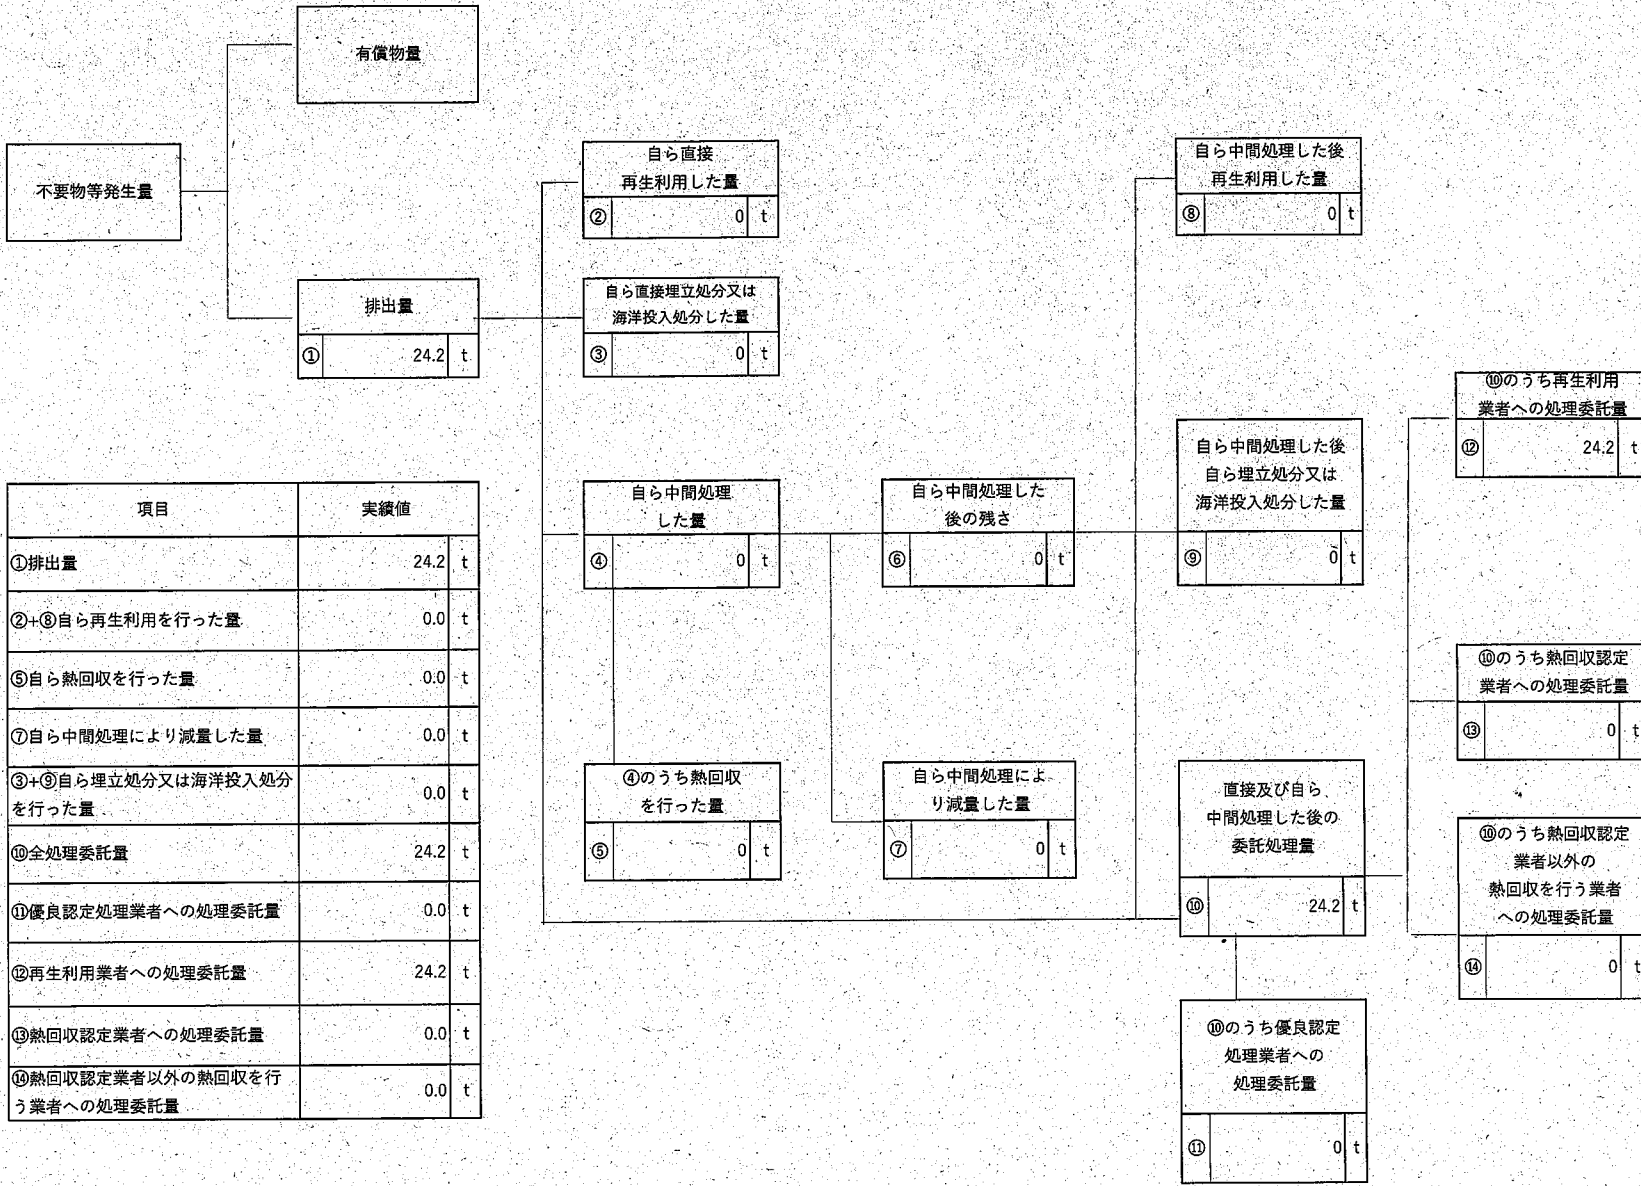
有償物量

不要物等発生量

排出量
① 24.2 t

自ら直接再生利用した量
② 0 t

自ら直接埋立処分又は海洋投入処分した量
③ 0 t

自ら中間処理した量
④ 0 t

④のうち熱回収を行った量
⑤ 0 t

自ら中間処理した後の残さ
⑥ 0 t

自ら中間処理により減量した量
⑦ 0 t

自ら中間処理した後再生利用した量
⑧ 0 t

自ら中間処理した後自ら埋立処分又は海洋投入処分した量
⑨ 0 t

直接及び自ら中間処理した後の委託処理量
⑩ 24.2 t

⑩のうち優良認定処理業者への処理委託量
⑪ 0 t

⑩のうち再生利用業者への処理委託量
⑫ 24.2 t

⑩のうち熱回収認定業者への処理委託量
⑬ 0 t

⑩のうち熱回収認定業者以外の熱回収を行う業者への処理委託量
⑭ 0 t

| 項目 | 実績値 | |
|---|---|---|
| ①排出量 | 24.2 | t |
| ②+⑧自ら再生利用を行った量 | 0.0 | t |
| ⑤自ら熱回収を行った量 | 0.0 | t |
| ⑦自ら中間処理により減量した量 | 0.0 | t |
| ③+⑨自ら埋立処分又は海洋投入処分を行った量 | 0.0 | t |
| ⑩全処理委託量 | 24.2 | t |
| ⑪優良認定処理業者への処理委託量 | 0.0 | t |
| ⑫再生利用業者への処理委託量 | 24.2 | t |
| ⑬熱回収認定業者への処理委託量 | 0.0 | t |
| ⑭熱回収認定業者以外の熱回収を行う業者への処理委託量 | 0.0 | t |